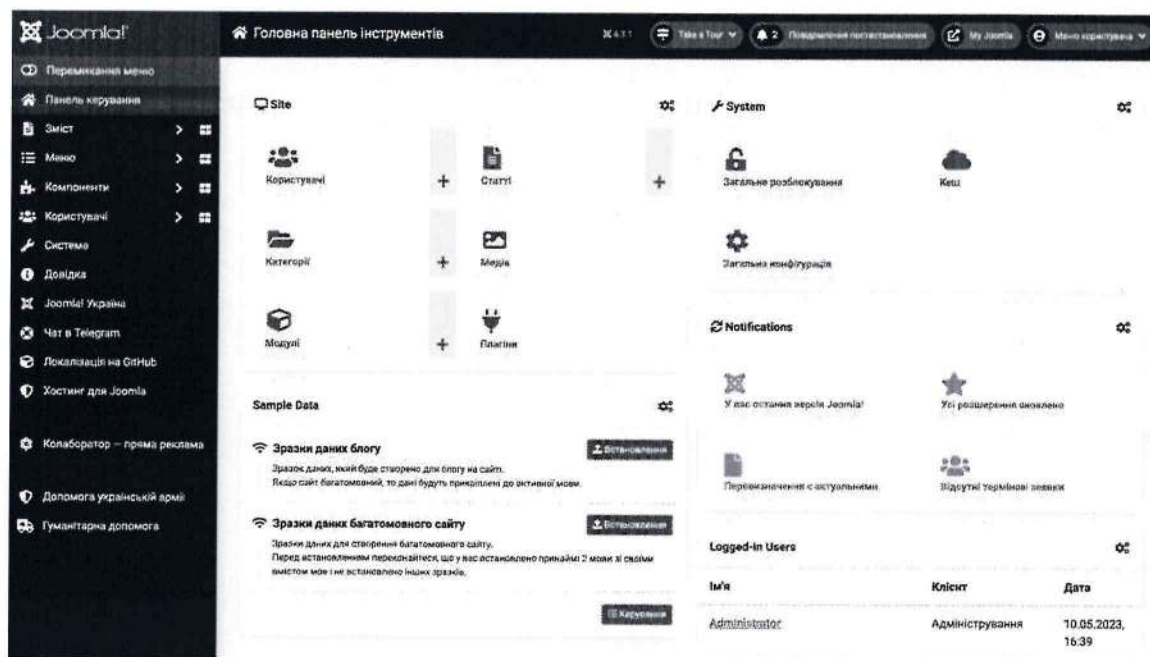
Joomla!

Перемикання меню
Панель керування
Зміст
Меню
Компоненти
Користувачі
Система
Довідка
Joomla! Україна
Чат в Telegram
Локалізація на GitHub
Хостинг для Joomla
Колаборатор — пряма реклама
Допомога українській армії
Гуманітарна допомога

Головна панель інструментів

4.3.1

Take a Tour

2 Повідомлення постустановлення

My Joomla

Меню користувача

Site

Користувачі
+
Статті
+
Категорії
+
Медіа
Модулі
+
Плагіни

Sample Data

Зразки даних блогу
Встановлення
Зразок даних, який буде створено для блогу на сайті.
Якщо сайт багатомовний, то дані будуть прикріплені до активної мови.

Зразки даних багатомовного сайту
Встановлення
Зразки даних для створення багатомовного сайту.
Перед встановленням переконайтеся, що у вас встановлено принаймі 2 мови зі своїми вмістом мов і не встановлено інших зразків.

Керування

System

Загальне розблокування
Кеш
Загальна конфігурація

Notifications

У вас остання версія Joomla!
Усі розширення оновлено
Перевизначення є актуальними
Відсутні термінові заявки

Logged-in Users

| Ім'я | Клієнт | Дата |
|---|---|---|
| Administrator | Адміністрування | 10.05.2023, 16:39 |